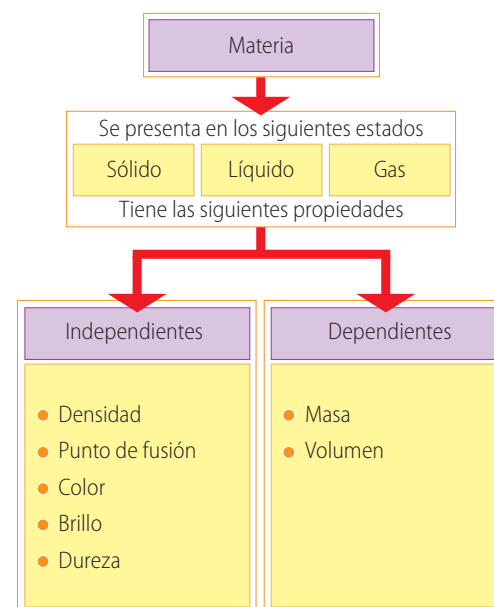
Materia

Se presenta en los siguientes estados

Sólido

Líquido

Gas

Tiene las siguientes propiedades

Independientes

- Densidad
- Punto de fusión
- Color
- Brillo
- Dureza

Dependientes

- Masa
- Volumen